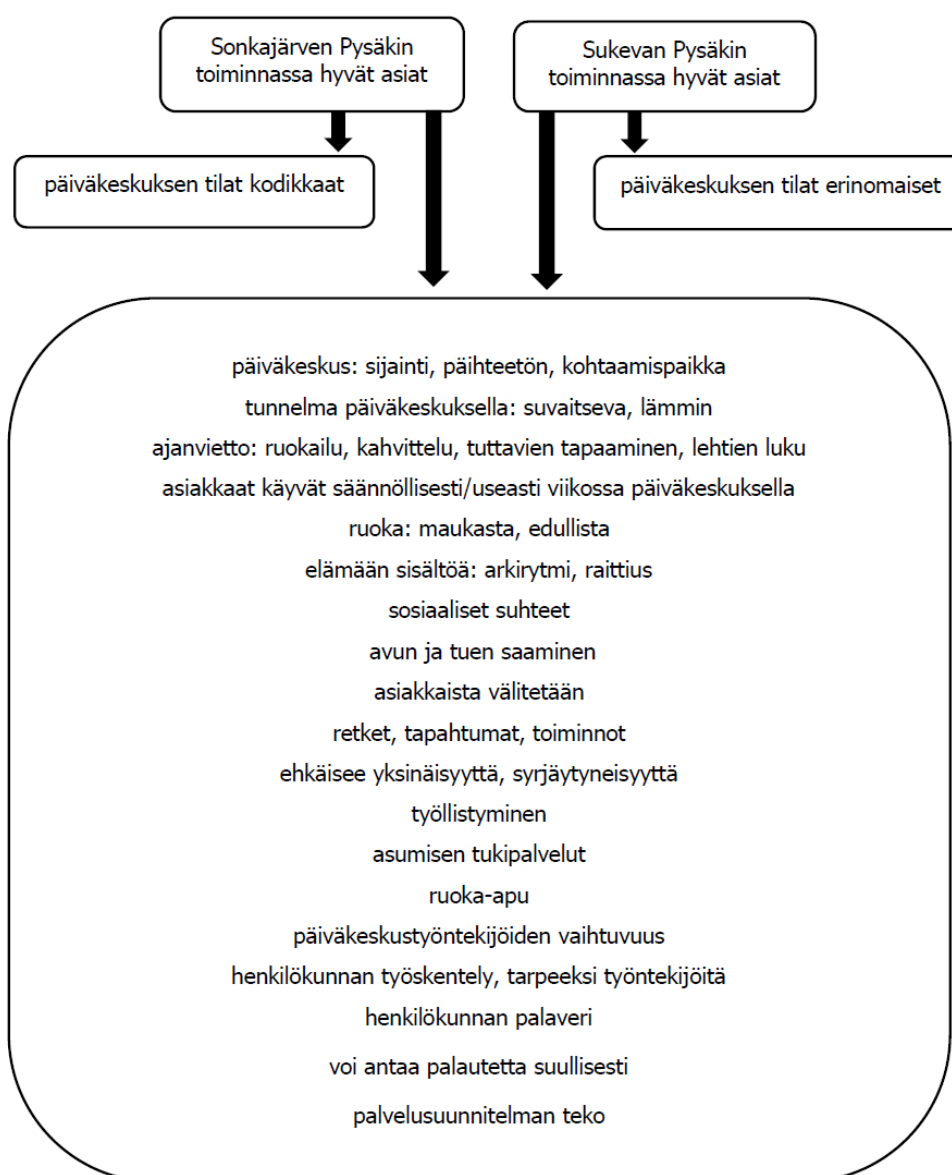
Sonkajärven Pysäkin toiminnassa hyvät asiat

Sukevan Pysäkin toiminnassa hyvät asiat

päiväkeskuksen tilat kodikkaat

päiväkeskuksen tilat erinomaiset

päiväkeskus: sijainti, päihteetön, kohtaamispaikka

tunnelma päiväkeskuksella: suvaitseva, lämmin

ajanvietto: ruokailu, kahvittelu, tuttavien tapaaminen, lehtien luku

asiakkaat käyvät säännöllisesti/useasti viikossa päiväkeskuksella

ruoka: maukasta, edullista

elämään sisältöä: arkirytmi, raittius

sosiaaliset suhteet

avun ja tuen saaminen

asiakkaista välitetään

retket, tapahtumat, toiminnot

ehkäisee yksinäisyyttä, syrjäytyneisyyttä

työllistyminen

asumisen tukipalvelut

ruoka-apu

päiväkeskustyöntekijöiden vaihtuvuus

henkilökunnan työskentely, tarpeeksi työntekijöitä

henkilökunnan palaveri

voi antaa palautetta suullisesti

palvelusuunnitelman teko